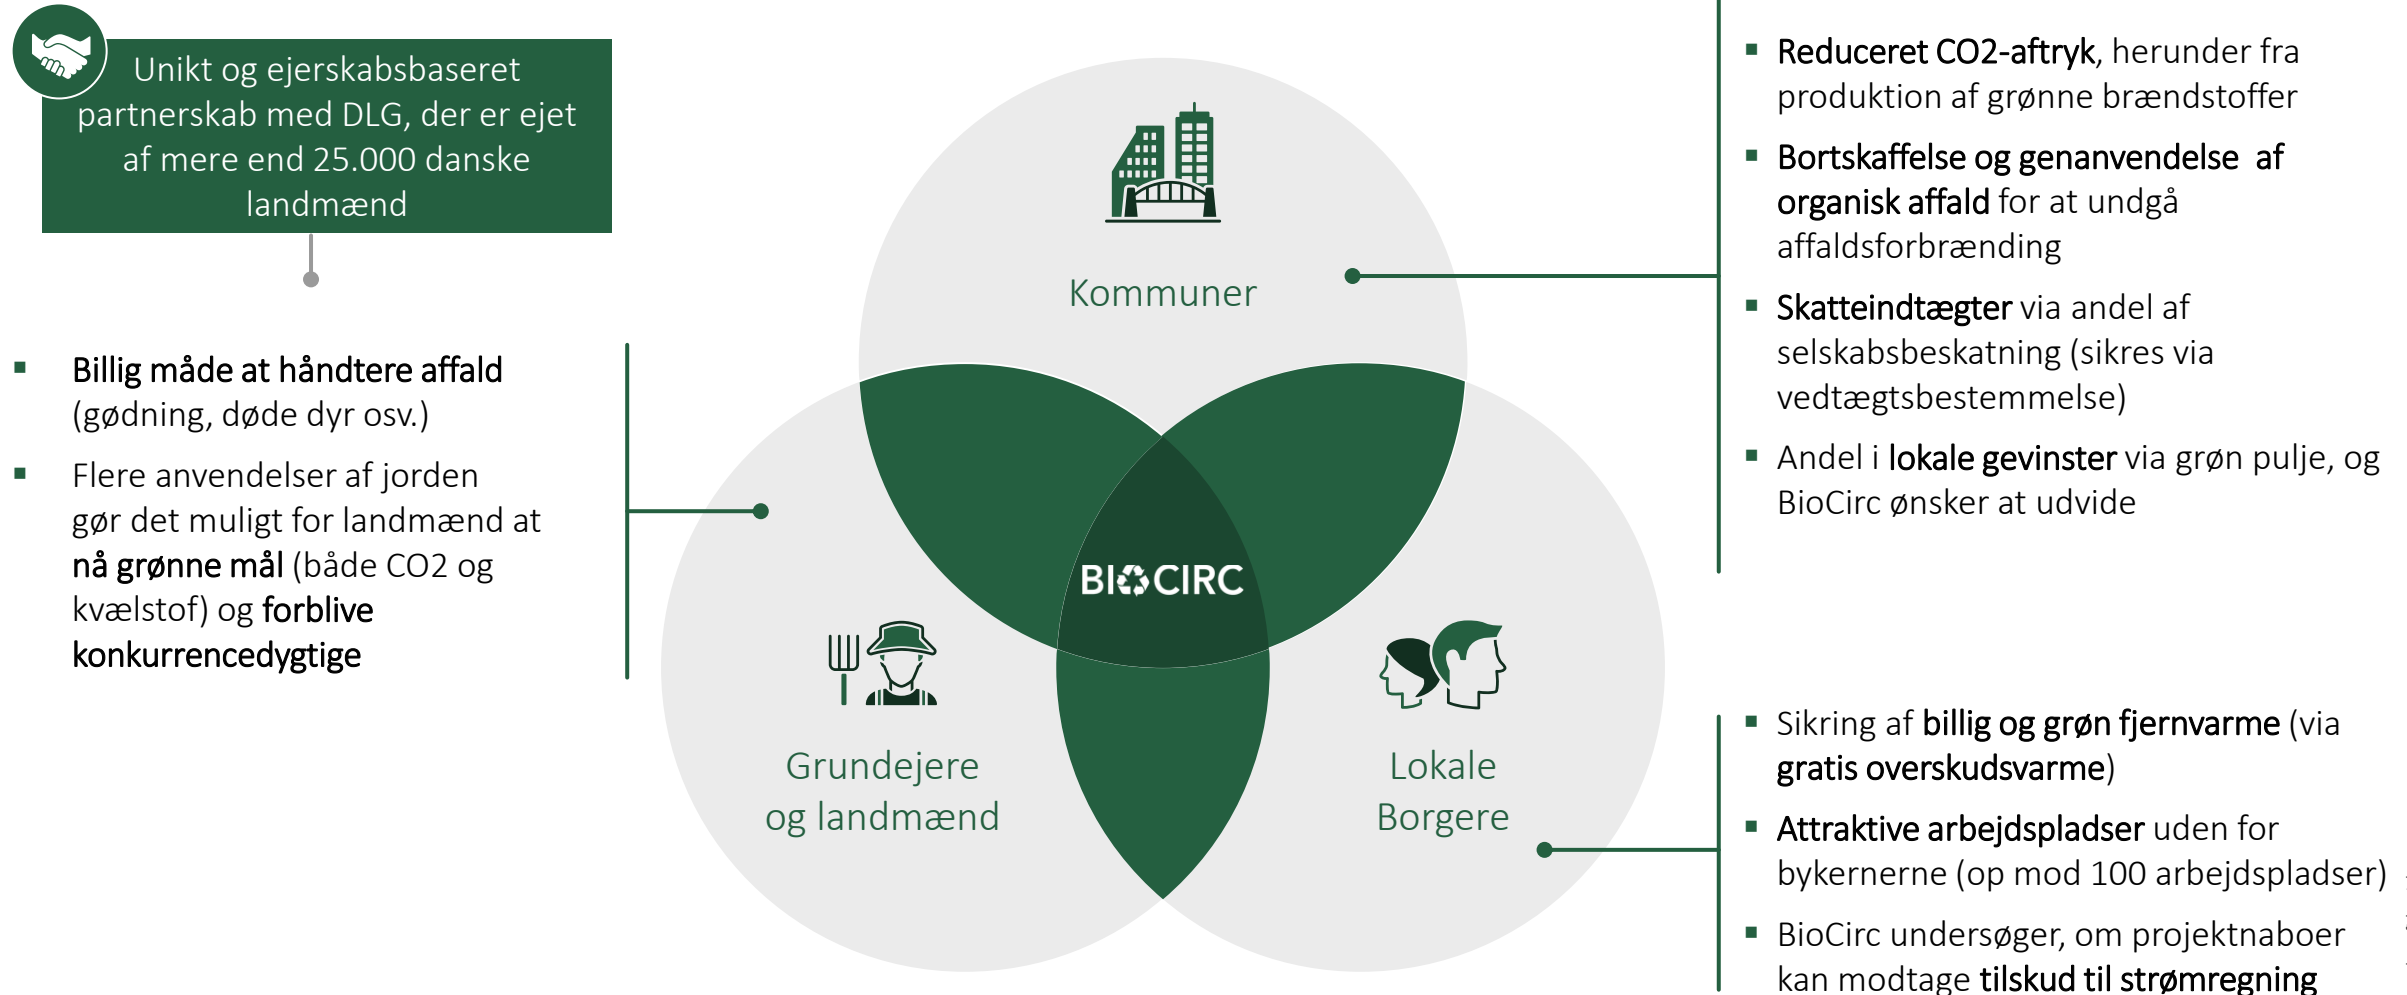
Unikt og ejerskabsbaseret partnerskab med DLG, der er ejet af mere end 25.000 danske landmænd

- Billig måde at håndtere affald (gødning, døde dyr osv.)
- Flere anvendelser af jorden gør det muligt for landmænd at nå grønne mål (både CO2 og kvælstof) og forblive konkurrencedygtige

Kommuner

BIOCIRC

Grundejere og landmænd

Lokale Borgere

- Reduceret CO2-aftryk, herunder fra produktion af grønne brændstoffer
- Bortskaffelse og genanvendelse af organisk affald for at undgå affaldsforbrænding
- Skatteindtægter via andel af selskabsbeskatning (sikres via vedtægtsbestemmelse)
- Andel i lokale gevinster via grøn pulje, og BioCirc ønsker at udvide

- Sikring af billig og grøn fjernvarme (via gratis overskudsvarme)
- Attraktive arbejdspladser uden for bykernerne (op mod 100 arbejdspladser)
- BioCirc undersøger, om projektnaboer kan modtage tilskud til strømregning